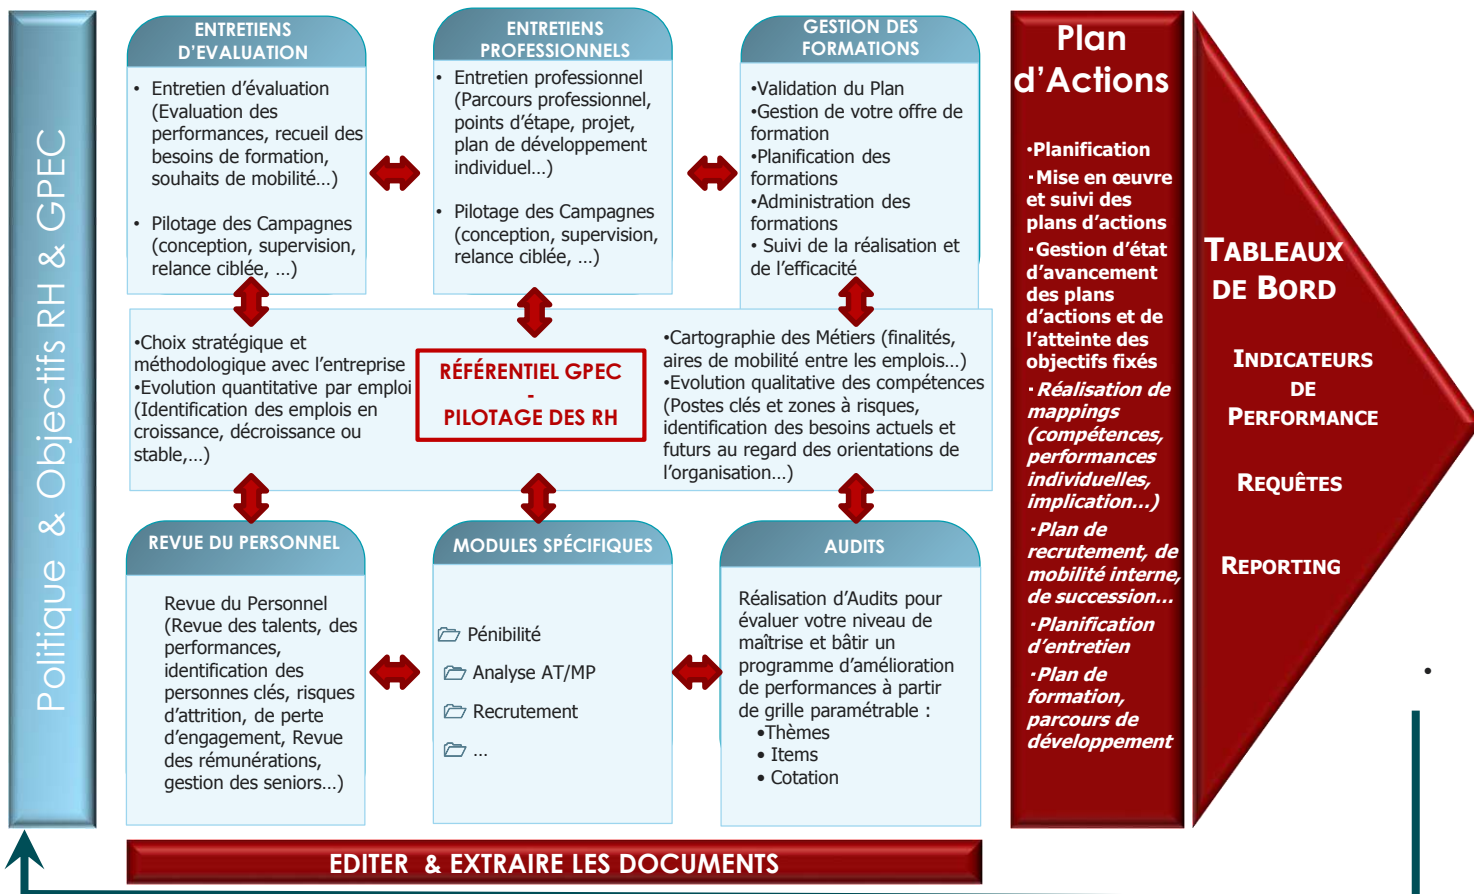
Politique & Objectifs RH & GPEC

ENTRETIENS D'EVALUATION

• Entretien d'évaluation (Evaluation des performances, recueil des besoins de formation, souhaits de mobilité…)

• Pilotage des Campagnes (conception, supervision, relance ciblée, …)

ENTRETIENS PROFESSIONNELS

• Entretien professionnel (Parcours professionnel, points d'étape, projet, plan de développement individuel…)

• Pilotage des Campagnes (conception, supervision, relance ciblée, …)

GESTION DES FORMATIONS

•Validation du Plan
•Gestion de votre offre de formation
•Planification des formations
•Administration des formations
• Suivi de la réalisation et de l'efficacité

•Choix stratégique et méthodologique avec l'entreprise
•Evolution quantitative par emploi (Identification des emplois en croissance, décroissance ou stable,…)

RÉFÉRENTIEL GPEC
-
PILOTAGE DES RH

•Cartographie des Métiers (finalités, aires de mobilité entre les emplois…)
•Evolution qualitative des compétences (Postes clés et zones à risques, identification des besoins actuels et futurs au regard des orientations de l'organisation…)

REVUE DU PERSONNEL

Revue du Personnel (Revue des talents, des performances, identification des personnes clés, risques d'attrition, de perte d'engagement, Revue des rémunérations, gestion des seniors…)

MODULES SPÉCIFIQUES

Pénibilité
Analyse AT/MP
Recrutement
…

AUDITS

Réalisation d'Audits pour évaluer votre niveau de maîtrise et bâtir un programme d'amélioration de performances à partir de grille paramétrable :
•Thèmes
• Items
• Cotation

EDITER & EXTRAIRE LES DOCUMENTS

Plan d'Actions

•Planification
•Mise en œuvre et suivi des plans d'actions
•Gestion d'état d'avancement des plans d'actions et de l'atteinte des objectifs fixés
•Réalisation de mappings (compétences, performances individuelles, implication…)
•Plan de recrutement, de mobilité interne, de succession…
•Planification d'entretien
•Plan de formation, parcours de développement

TABLEAUX DE BORD

INDICATEURS DE PERFORMANCE

REQUÊTES

REPORTING